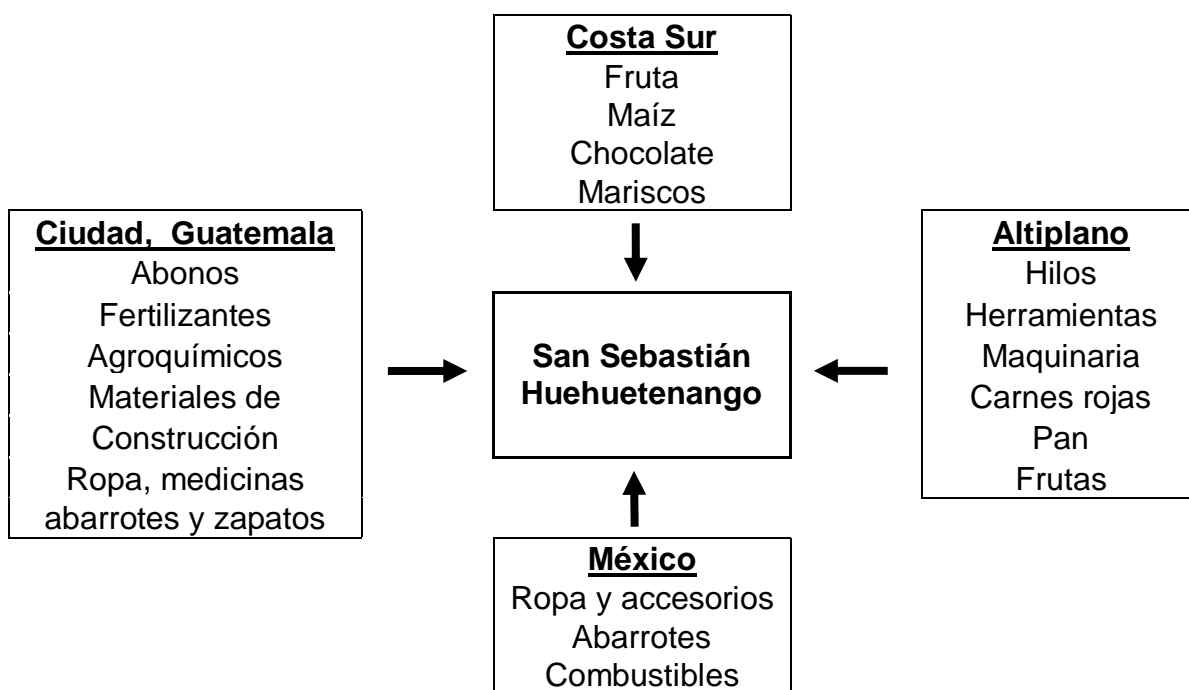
**Costa Sur**
Fruta
Maíz
Chocolate
Mariscos

**Ciudad, Guatemala**
Abonos
Fertilizantes
Agroquímicos
Materiales de
Construcción
Ropa, medicinas
abarrotes y zapatos

**San Sebastián Huehuetenango**

**Altiplano**
Hilos
Herramientas
Maquinaria
Carnes rojas
Pan
Frutas

**México**
Ropa y accesorios
Abarrotes
Combustibles